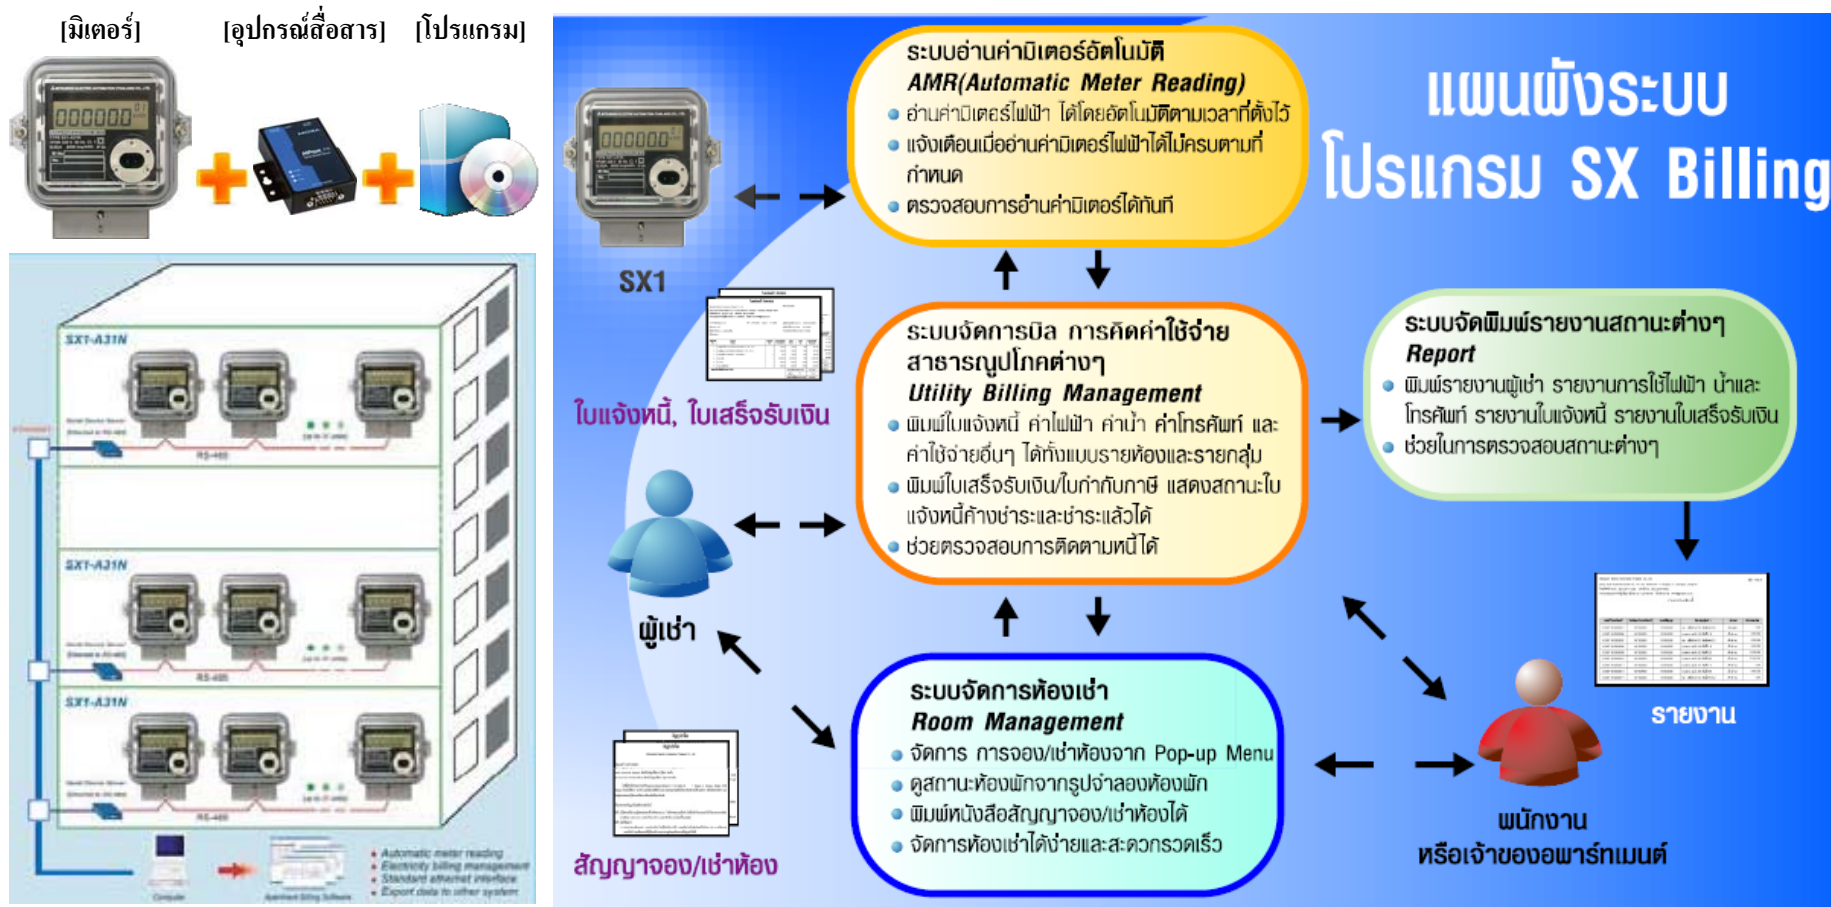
[มิเตอร์] [อุปกรณ์สื่อสาร] [โปรแกรม]

SX1-A31N

SX1-A31N

SX1-A31N

RS-485

RS-485

RS-485

Automatic meter reading
Electricity billing management
Standard ethernet interface
Export data to other system

แผนผังระบบ
โปรแกรม SX Billing

SX1

ระบบอ่านค่ามิเตอร์อัตโนมัติ
AMR(Automatic Meter Reading)
● อ่านค่ามิเตอร์ไฟฟ้า ได้โดยอัตโนมัติตามเวลาที่ตั้งไว้
● แจ้งเตือนเมื่ออ่านค่ามิเตอร์ไฟฟ้าได้ไม่ครบตามที่กำหนด
● ตรวจสอบการอ่านค่ามิเตอร์ได้ทันที

ใบแจ้งหนี้, ใบเสร็จรับเงิน

ระบบจัดการบิล การคิดค่าใช้จ่ายสาธารณูปโภคต่างๆ
Utility Billing Management
● พิมพ์ใบแจ้งหนี้ ค่าไฟฟ้า ค่าน้ำ ค่าโทรศัพท์ และค่าใช้จ่ายอื่นๆ ได้ทั้งแบบรายห้องและรายกลุ่ม
● พิมพ์ใบเสร็จรับเงิน/ใบกำกับภาษี แสดงสถานะใบแจ้งหนี้ค้างชำระและชำระแล้วได้
● ช่วยตรวจสอบการติดตามหนี้ได้

ระบบจัดพิมพ์รายงานสถานะต่างๆ
Report
● พิมพ์รายงานผู้เช่า รายงานการใช้ไฟฟ้า น้ำและโทรศัพท์ รายงานใบแจ้งหนี้ รายงานใบเสร็จรับเงิน
● ช่วยในการตรวจสอบสถานะต่างๆ

ผู้เช่า

รายงาน

ระบบจัดการห้องเช่า
Room Management
● จัดการ การจอง/เช่าห้องจาก Pop-up Menu
● ดูสถานะห้องพักจากรูปจำลองห้องพัก
● พิมพ์หนังสือสัญญาจอง/เช่าห้องได้
● จัดการห้องเช่าได้ง่ายและสะดวกรวดเร็ว

สัญญาจอง/เช่าห้อง

พนักงาน
หรือเจ้าของอพาร์ทเมนต์